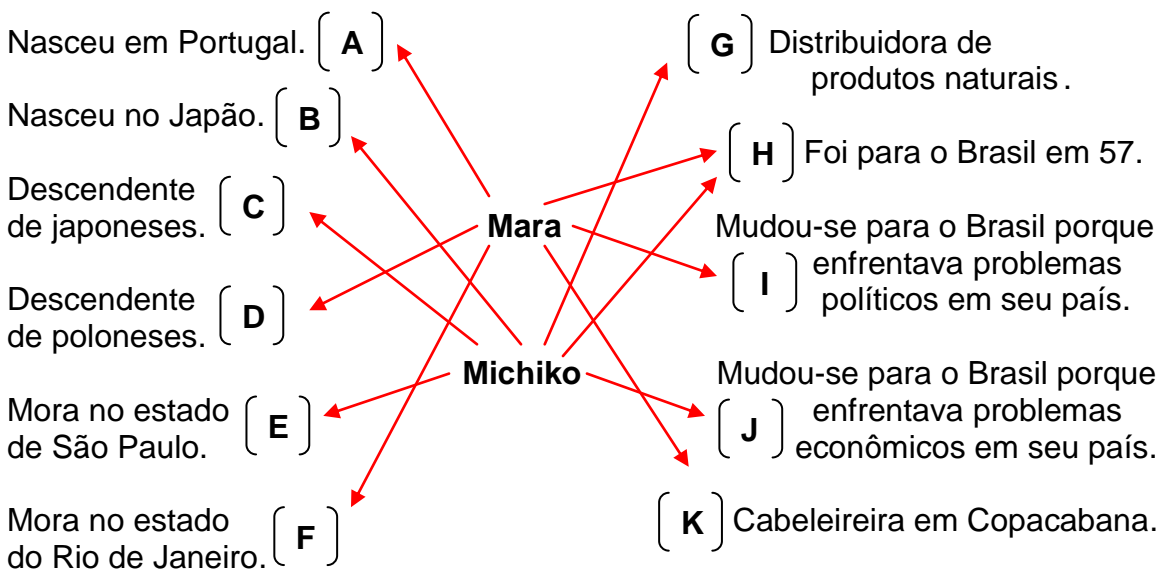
Nasceu em Portugal. A

Nasceu no Japão. B

Descendente de japoneses. C

Descendente de poloneses. D

Mora no estado de São Paulo. E

Mora no estado do Rio de Janeiro. F

Mara

Michiko

G Distribuidora de produtos naturais.

H Foi para o Brasil em 57.

Mudou-se para o Brasil porque enfrentava problemas políticos em seu país. I

Mudou-se para o Brasil porque enfrentava problemas econômicos em seu país. J

K Cabeleireira em Copacabana.